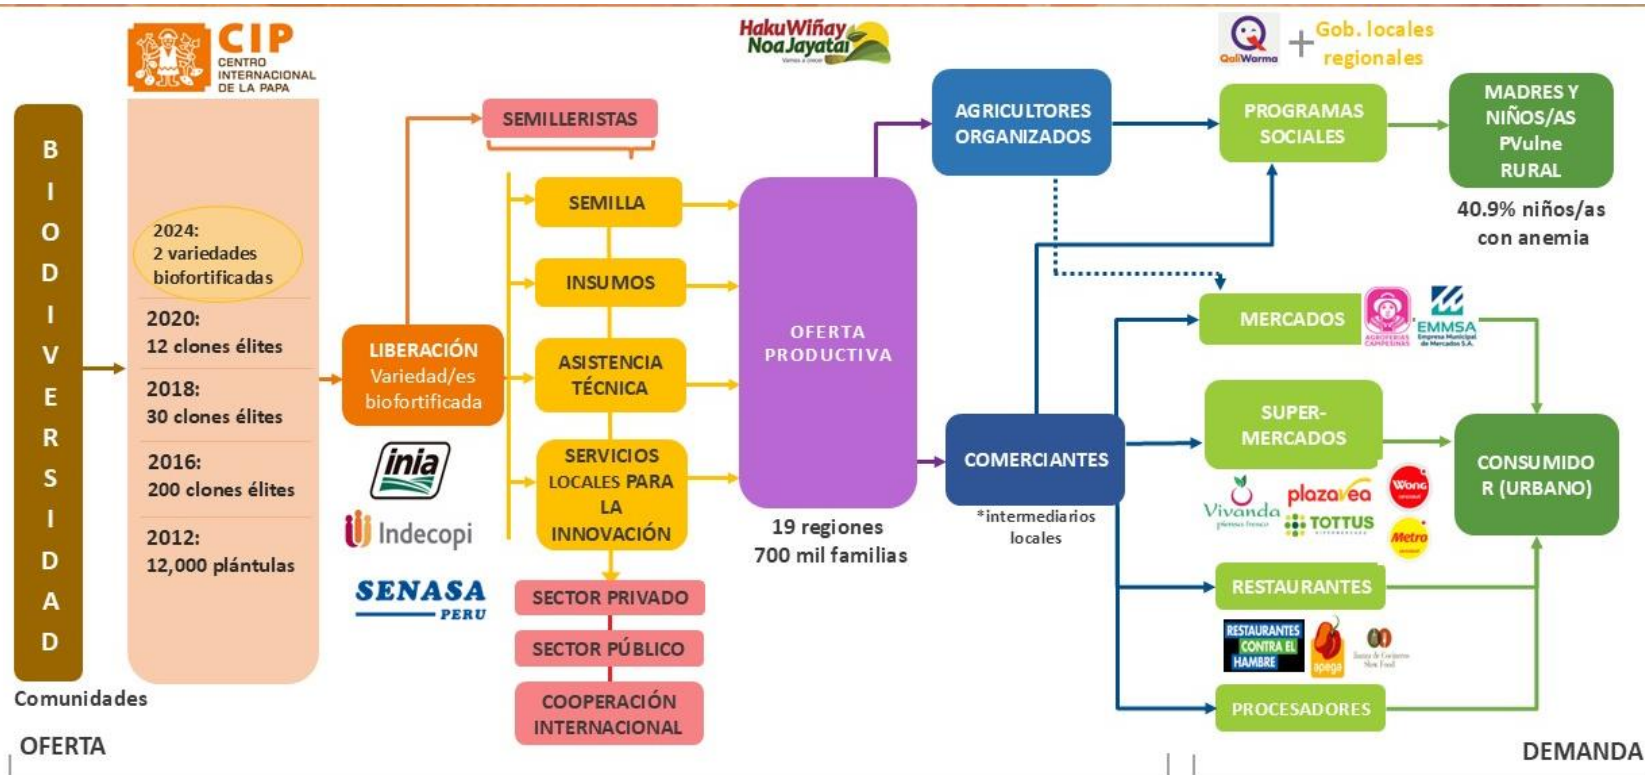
CIP CENTRO INTERNACIONAL DE LA PAPA

HakuWiñay NoaJayatai

QaliWarma + Gob. locales regionales

BIODIVERSIDAD

Comunidades

2024: 2 variedades biofortificadas

2020: 12 clones élites

2018: 30 clones élites

2016: 200 clones élites

2012: 12,000 plántulas

LIBERACIÓN Variedad/es biofortificada

inia

Indecopi

SENASA PERU

SEMILLERISTAS

SEMILLA

INSUMOS

ASISTENCIA TÉCNICA

SERVICIOS LOCALES PARA LA INNOVACIÓN

SECTOR PRIVADO

SECTOR PÚBLICO

COOPERACIÓN INTERNACIONAL

OFERTA PRODUCTIVA

19 regiones 700 mil familias

AGRICULTORES ORGANIZADOS

COMERCIANTES

*intermediarios locales

PROGRAMAS SOCIALES

MADRES Y NIÑOS/AS PVulne RURAL

40.9% niños/as con anemia

MERCADOS

EMMSA

SUPER-MERCADOS

Vivanda

plazaVea

Wong

TOTTUS

Metro

CONSUMIDOR (URBANO)

RESTAURANTES

RESTAURANTES CONTRA EL HAMBRE

apega

PROCESADORES

OFERTA

DEMANDA